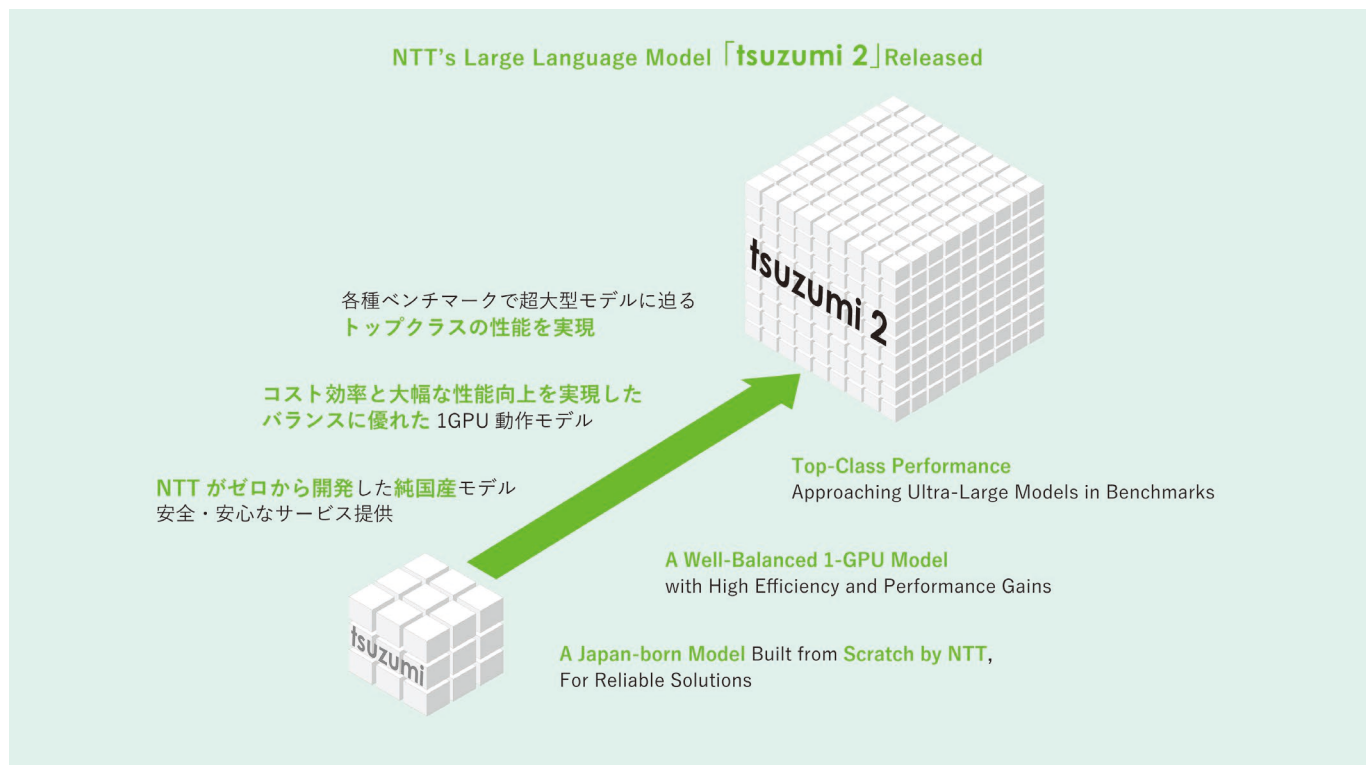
NTT's Large Language Model「tsuzumi 2」Released

tsuzumi 2

各種ベンチマークで超大型モデルに迫る
トップクラスの性能を実現

コスト効率と大幅な性能向上を実現した
バランスに優れた 1GPU 動作モデル

NTT がゼロから開発した純国産モデル
安全・安心なサービス提供

Top-Class Performance
Approaching Ultra-Large Models in Benchmarks

A Well-Balanced 1-GPU Model
with High Efficiency and Performance Gains

tsuzumi

A Japan-born Model Built from Scratch by NTT,
For Reliable Solutions